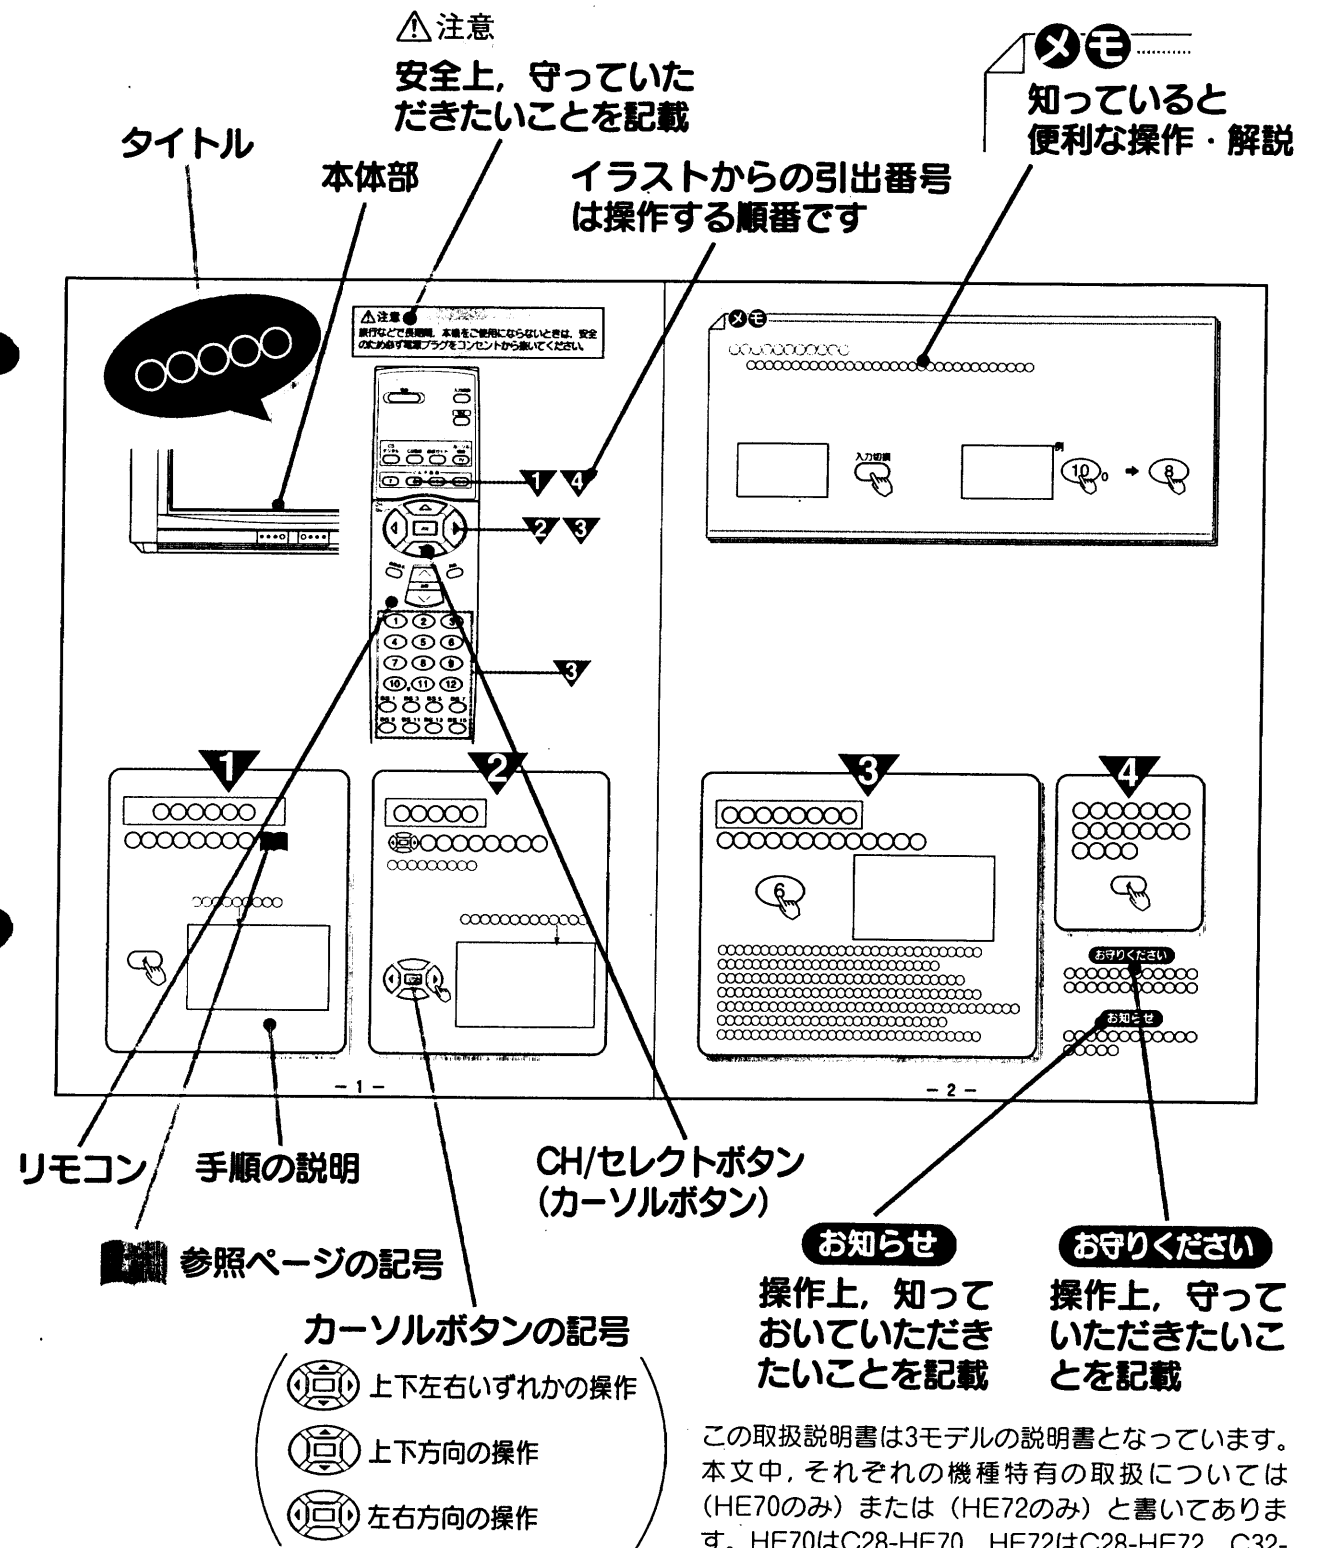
⚠注意
安全上，守っていただきたいことを記載

タイトル

本体部

イラストからの引出番号は操作する順番です

メモ
知っていると便利な操作・解説

⚠注意
旅行などで長期間，本機をご使用にならないときは，安全のため必ず電源プラグをコンセントから抜いてください。

○○○○○

メモ

入力切換

10 0 → 8

1 4
2 3
3

1
2
3
4

6

お守りください
お知らせ

－ 1 －
－ 2 －

リモコン
手順の説明

CH/セレクトボタン
（カーソルボタン）

参照ページの記号

カーソルボタンの記号
上下左右いずれかの操作
上下方向の操作
左右方向の操作

お知らせ
操作上，知っておいていただきたいことを記載

お守りください
操作上，守っていただきたいことを記載

この取扱説明書は3モデルの説明書となっています。本文中，それぞれの機種特有の取扱については（HE70のみ）または（HE72のみ）と書いてあります。HE70はC28-HE70，HE72はC28-HE72，C32-